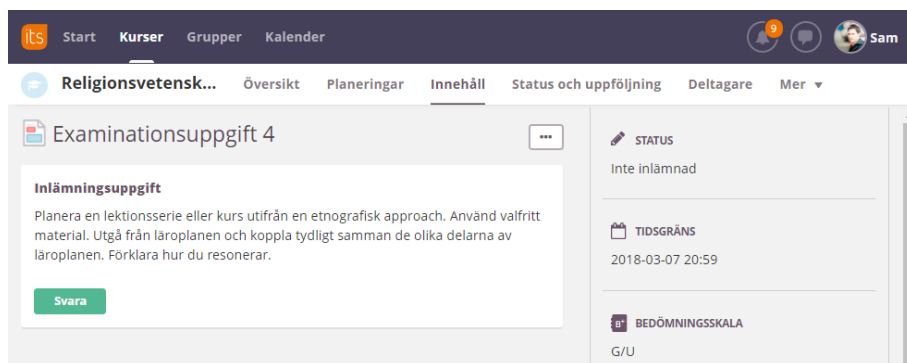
its Start Kurser Grupper Kalender 9 Sam

Religionsvetensk... Översikt Planeringar Innehåll Status och uppföljning Deltagare Mer ▼

Examinationsuppgift 4 ···

Inlämningsuppgift

Planera en lektionsserie eller kurs utifrån en etnografisk approach. Använd valfritt material. Utgå från läroplanen och koppla tydligt samman de olika delarna av läroplanen. Förklara hur du resonerar.

Svara

STATUS
Inte inlämnad

TIDSGRÄNS
2018-03-07 20:59

BEDÖMNINGSSKALA
G/U